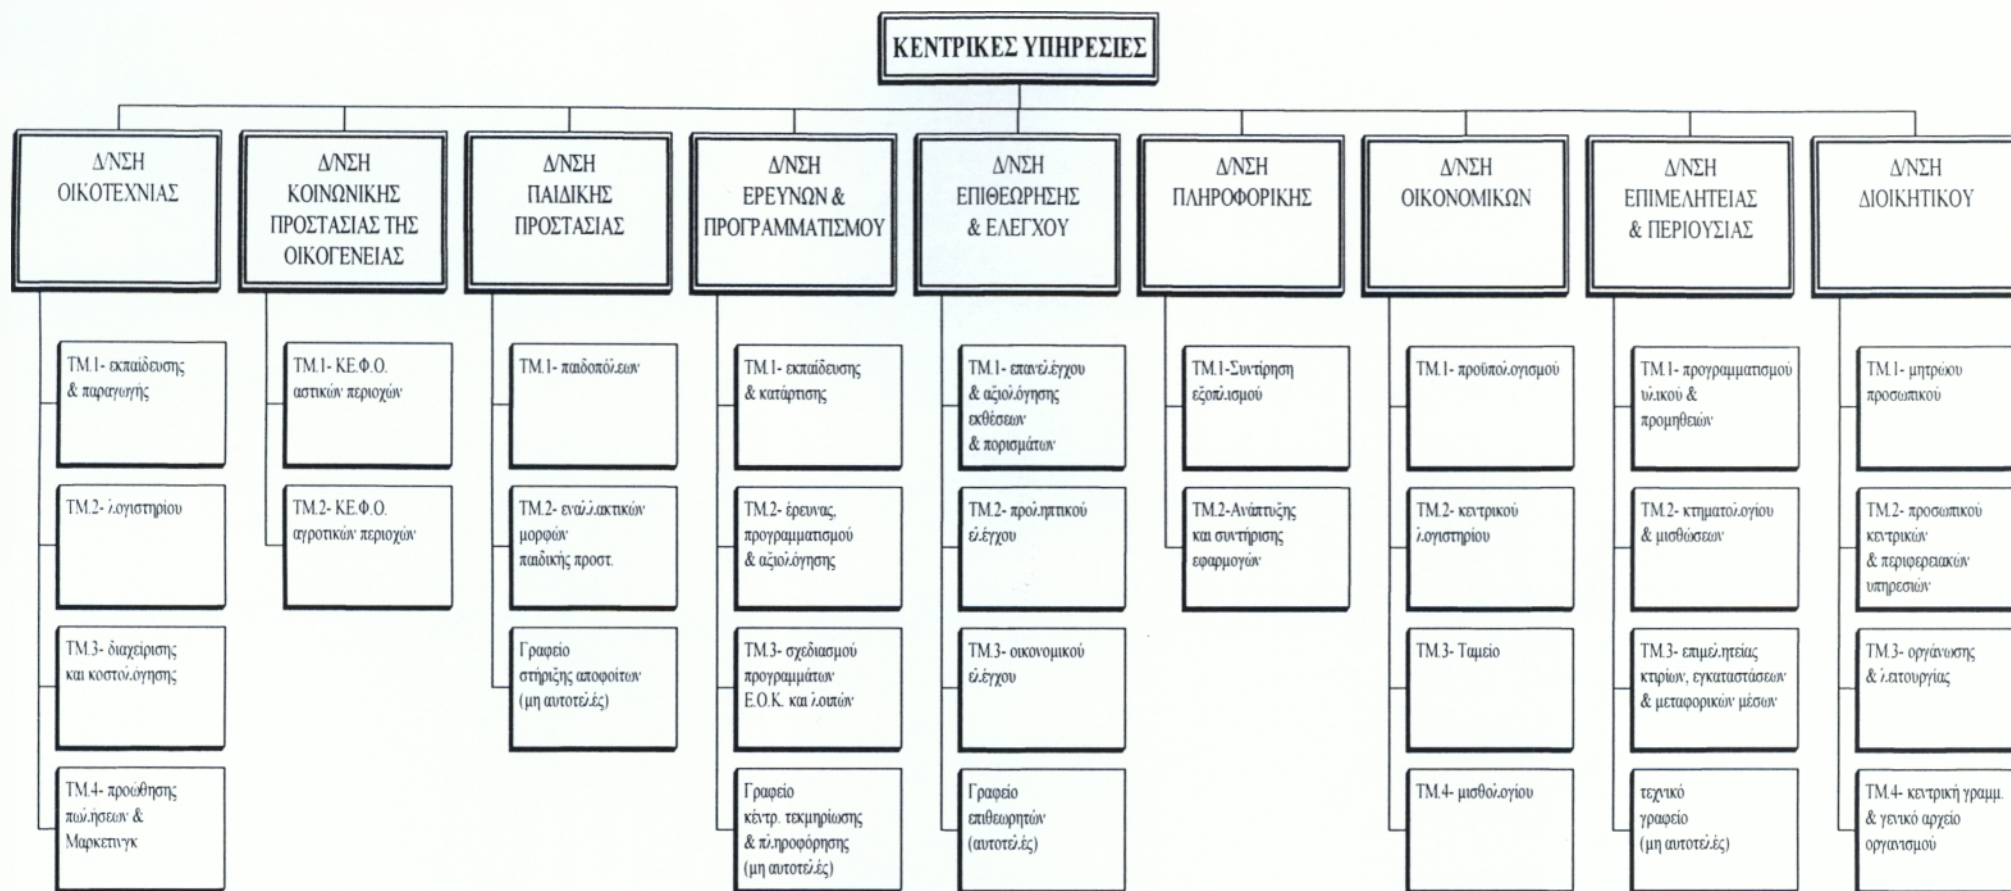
ΚΕΝΤΡΙΚΕΣ ΥΠΗΡΕΣΙΕΣ

Δ/ΝΣΗ ΟΙΚΟΤΕΧΝΙΑΣ

ΤΜ.1- εκπαίδευσης & παραγωγής

ΤΜ.2- λογιστηρίου

ΤΜ.3- διαχείρισης και κοστολόγησης

ΤΜ.4- προώθησης πωλήσεων & Μαρκετινγκ

Δ/ΝΣΗ ΚΟΙΝΩΝΙΚΗΣ ΠΡΟΣΤΑΣΙΑΣ ΤΗΣ ΟΙΚΟΓΕΝΕΙΑΣ

ΤΜ.1- ΚΕ.Φ.Ο. αστικών περιοχών

ΤΜ.2- ΚΕ.Φ.Ο. αγροτικών περιοχών

Δ/ΝΣΗ ΠΑΙΔΙΚΗΣ ΠΡΟΣΤΑΣΙΑΣ

ΤΜ.1- παιδοπόλεων

ΤΜ.2- εναλλακτικών μορφών παιδικής προστ.

Γραφείο στήριξης αποφοίτων (μη αυτοτελές)

Δ/ΝΣΗ ΕΡΕΥΝΩΝ & ΠΡΟΓΡΑΜΜΑΤΙΣΜΟΥ

ΤΜ.1- εκπαίδευσης & κατάρτισης

ΤΜ.2- έρευνας, προγραμματισμού & αξιολόγησης

ΤΜ.3- σχεδιασμού προγραμμάτων Ε.Ο.Κ. και λοιπών

Γραφείο κέντρ. τεκμηρίωσης & πληροφόρησης (μη αυτοτελές)

Δ/ΝΣΗ ΕΠΙΘΕΩΡΗΣΗΣ & ΕΛΕΓΧΟΥ

ΤΜ.1- επανελέγχου & αξιολόγησης εκθέσεων & πορισμάτων

ΤΜ.2- προληπτικού ελέγχου

ΤΜ.3- οικονομικού ελέγχου

Γραφείο επιθεωρητών (αυτοτελές)

Δ/ΝΣΗ ΠΛΗΡΟΦΟΡΙΚΗΣ

ΤΜ.1-Συντήρηση εξοπλισμού

ΤΜ.2-Ανάπτυξης και συντήρισης εφαρμογών

Δ/ΝΣΗ ΟΙΚΟΝΟΜΙΚΩΝ

ΤΜ.1- προϋπολογισμού

ΤΜ.2- κεντρικού λογιστηρίου

ΤΜ.3- Ταμείο

ΤΜ.4- μισθολογίου

Δ/ΝΣΗ ΕΠΙΜΕΛΗΤΕΙΑΣ & ΠΕΡΙΟΥΣΙΑΣ

ΤΜ.1- προγραμματισμού υλικού & προμηθειών

ΤΜ.2- κτηματολογίου & μισθώσεων

ΤΜ.3- επιμελητείας κτιρίων, εγκαταστάσεων & μεταφορικών μέσων

τεχνικό γραφείο (μη αυτοτελές)

Δ/ΝΣΗ ΔΙΟΙΚΗΤΙΚΟΥ

ΤΜ.1- μητρώου προσωπικού

ΤΜ.2- προσωπικού κεντρικών & περιφερειακών υπηρεσιών

ΤΜ.3- οργάνωσης & λειτουργίας

ΤΜ.4- κεντρική γραμμ. & γενικό αρχείο οργανισμού